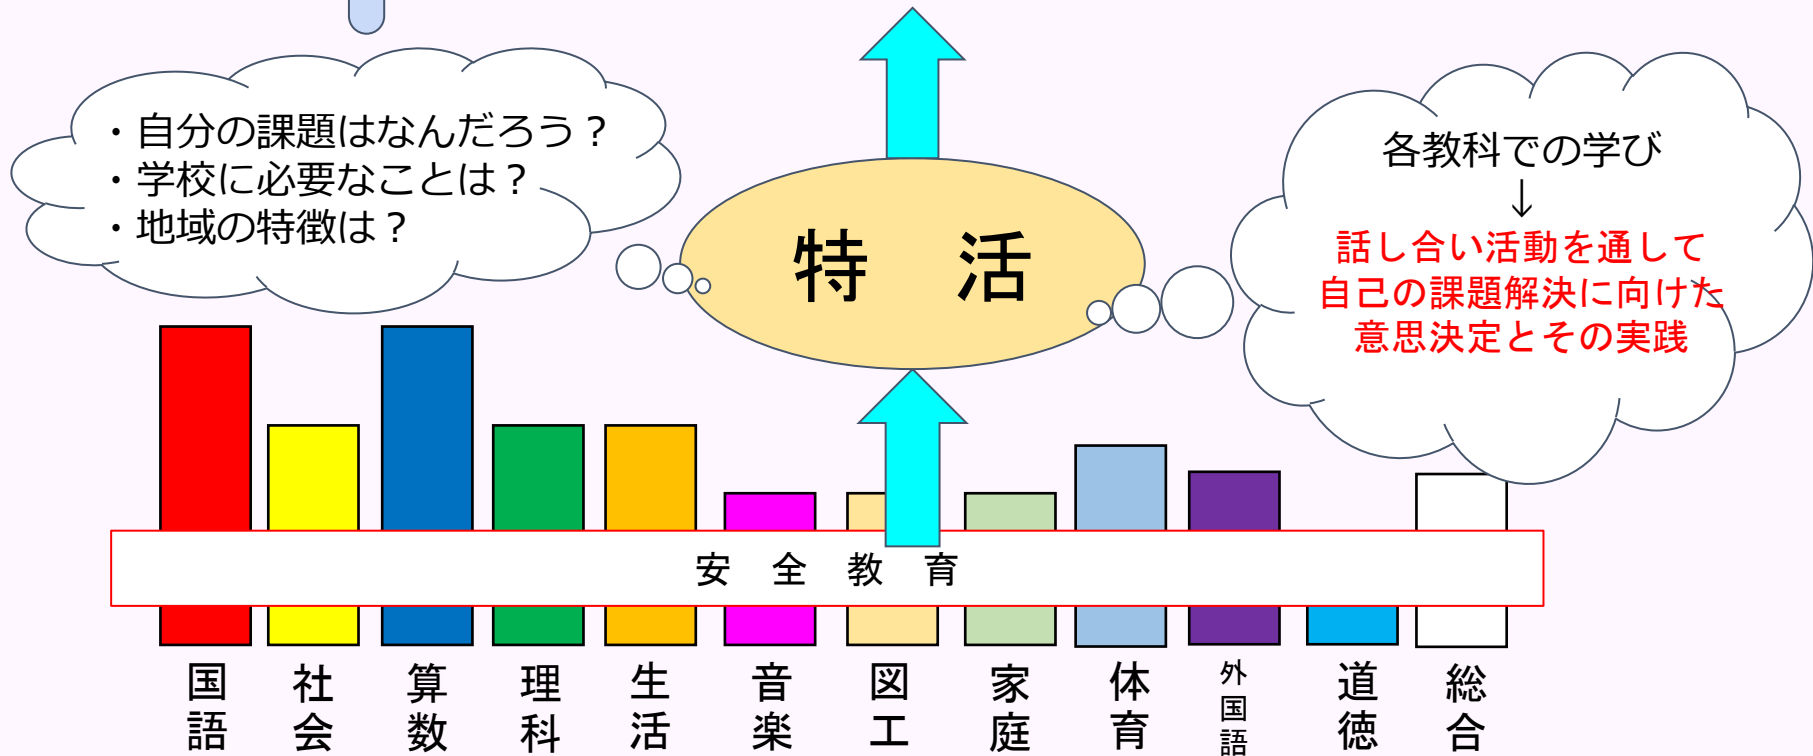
・自分の課題はなんだろう？
・学校に必要なことは？
・地域の特徴は？

特　活

各教科での学び
↓
話し合い活動を通して
自己の課題解決に向けた
意思決定とその実践

安　全　教　育

国語

社会

算数

理科

生活

音楽

図工

家庭

体育

外国語

道徳

総合